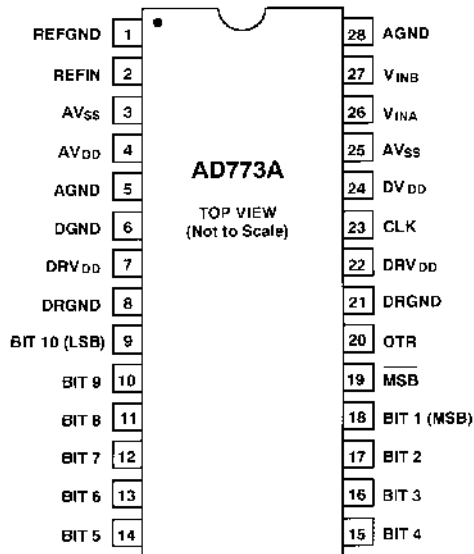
REFGND 1
REFIN 2
AV$_{SS}$ 3
AV$_{DD}$ 4
AGND 5
DGND 6
DRV$_{DD}$ 7
DRGND 8
BIT 10 (LSB) 9
BIT 9 10
BIT 8 11
BIT 7 12
BIT 6 13
BIT 5 14

AD773A

TOP VIEW
(Not to Scale)

28 AGND
27 V$_{INB}$
26 V$_{INA}$
25 AV$_{SS}$
24 DV$_{DD}$
23 CLK
22 DRV$_{DD}$
21 DRGND
20 OTR
19 $\overline{MSB}$
18 BIT 1 (MSB)
17 BIT 2
16 BIT 3
15 BIT 4